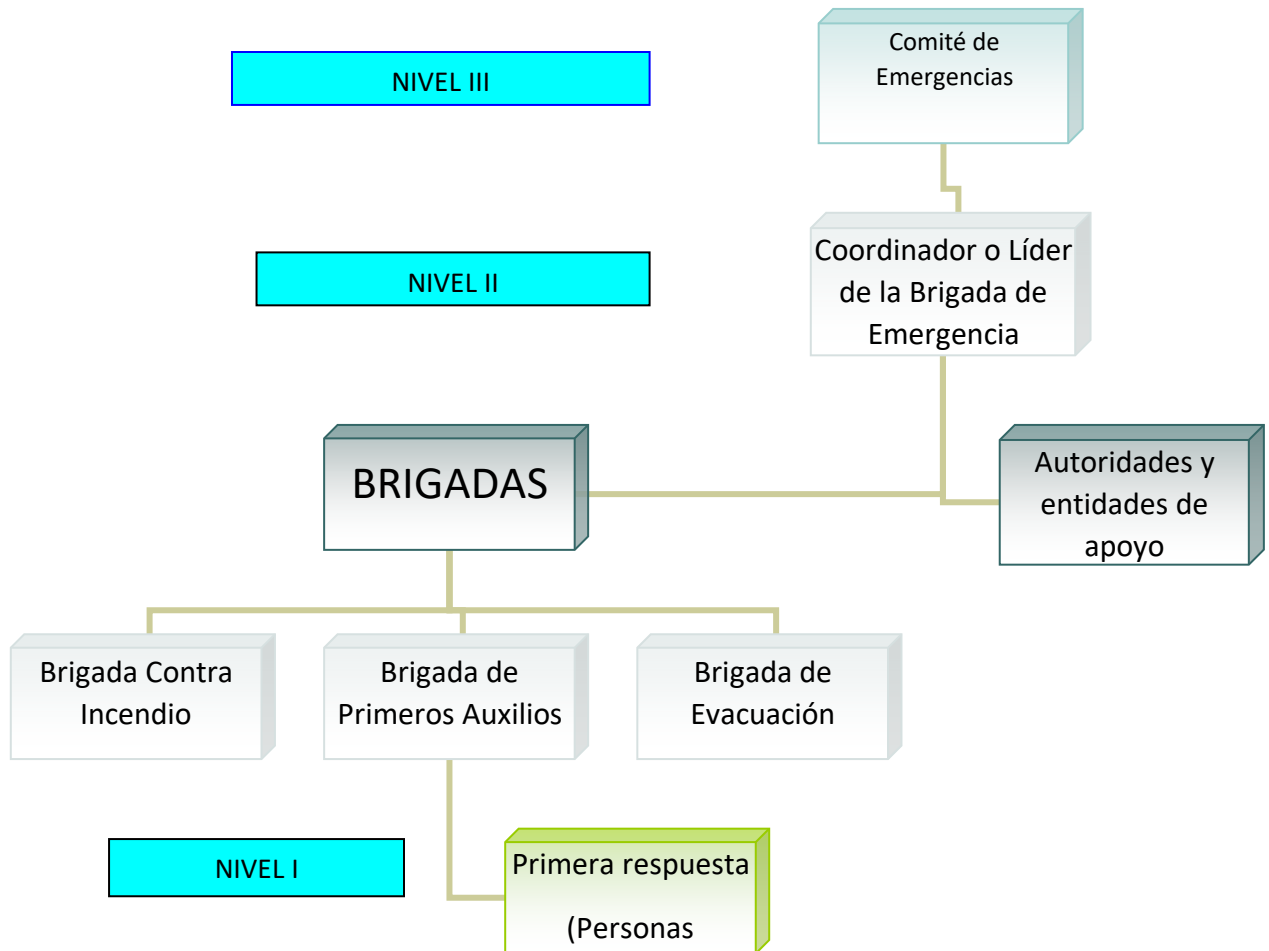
NIVEL III

Comité de Emergencias

NIVEL II

Coordinador o Líder de la Brigada de Emergencia

BRIGADAS

Autoridades y entidades de apoyo

Brigada Contra Incendio

Brigada de Primeros Auxilios

Brigada de Evacuación

NIVEL I

Primera respuesta

(Personas